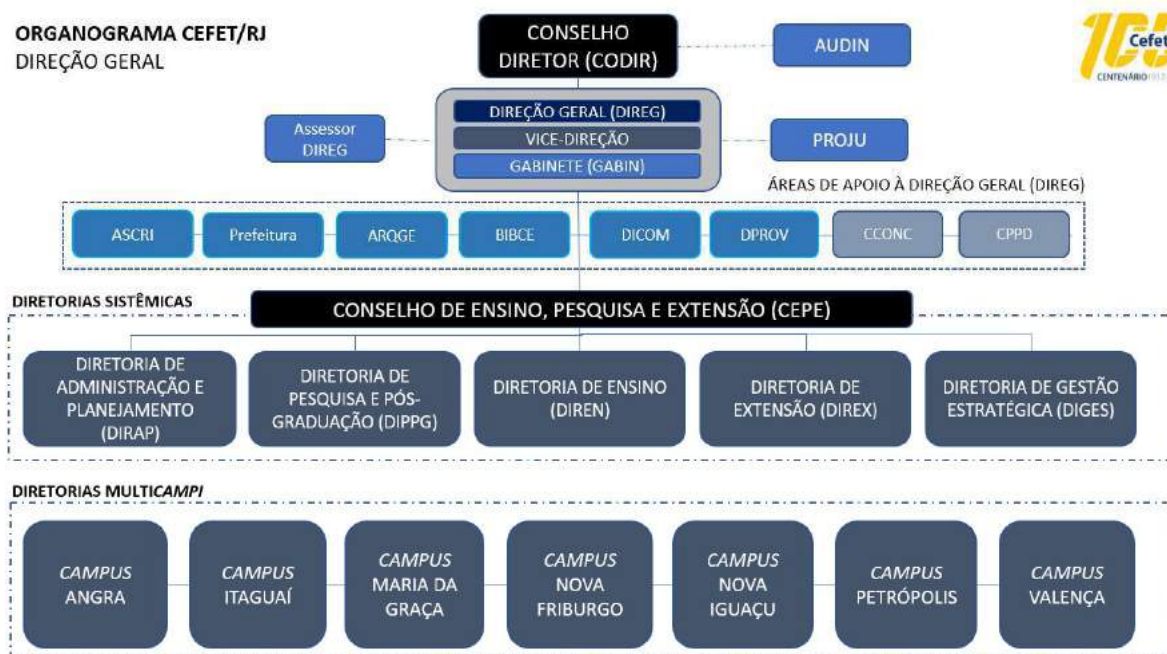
ORGANOGRAMA CEFET/RJ
DIREÇÃO GERAL

CONSELHO DIRETOR (CODIR)

AUDIN

105 Cefet
CENTENÁRIO

Assessor DIREG

DIREÇÃO GERAL (DIREG)
VICE-DIREÇÃO
GABINETE (GABIN)

PROJU

ÁREAS DE APOIO À DIREÇÃO GERAL (DIREG)

ASCRI
Prefeitura
ARQGE
BIBCE
DICOM
DPROV
CCONC
CPPD

DIRETORIAS SISTÊMICAS

CONSELHO DE ENSINO, PESQUISA E EXTENSÃO (CEPE)

DIRETORIA DE ADMINISTRAÇÃO E PLANEJAMENTO (DIRAP)
DIRETORIA DE PESQUISA E PÓS-GRADUAÇÃO (DIPPG)
DIRETORIA DE ENSINO (DIREN)
DIRETORIA DE EXTENSÃO (DIREX)
DIRETORIA DE GESTÃO ESTRATÉGICA (DIGES)

DIRETORIAS MULTICAMPI

CAMPUS ANGRA
CAMPUS ITAGUAÍ
CAMPUS MARIA DA GRAÇA
CAMPUS NOVA FRIBURGO
CAMPUS NOVA IGUAÇU
CAMPUS PETRÓPOLIS
CAMPUS VALENÇA